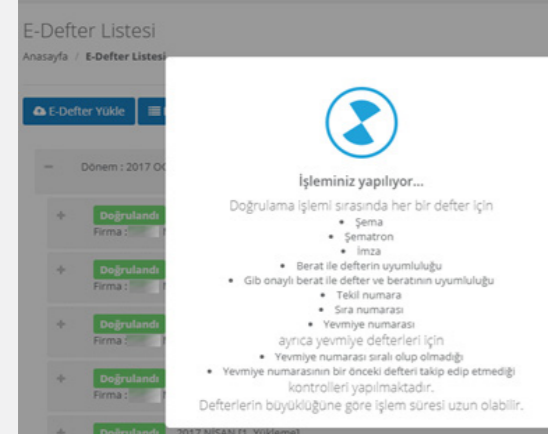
E-Defter Listesi

Anasayfa / E-Defter Listesi

E-Defter Yükle

Dönem : 2017 O

Doğrulandı
Firma :

Doğrulandı
Firma :

Doğrulandı
Firma :

Doğrulandı
Firma :

Doğrulandı 2017 NİSAN (1. Yükleme)

İşleminiz yapılıyor...

Doğrulama işlemi sırasında her bir defter için

• Şema
• Şematron
• İmza
• Berat ile defterin uyumluluğu
• Gib onaylı berat ile defter ve beratının uyumluluğu
• Tekil numara
• Sıra numarası
• Yevmiye numarası

ayrıca yevmiye defterleri için

• Yevmiye numarası sıralı olup olmadığı
• Yevmiye numarasının bir önceki defteri takip edip etmediği

kontrolleri yapılmaktadır.

Defterlerin büyüklüğüne göre işlem süresi uzun olabilir.